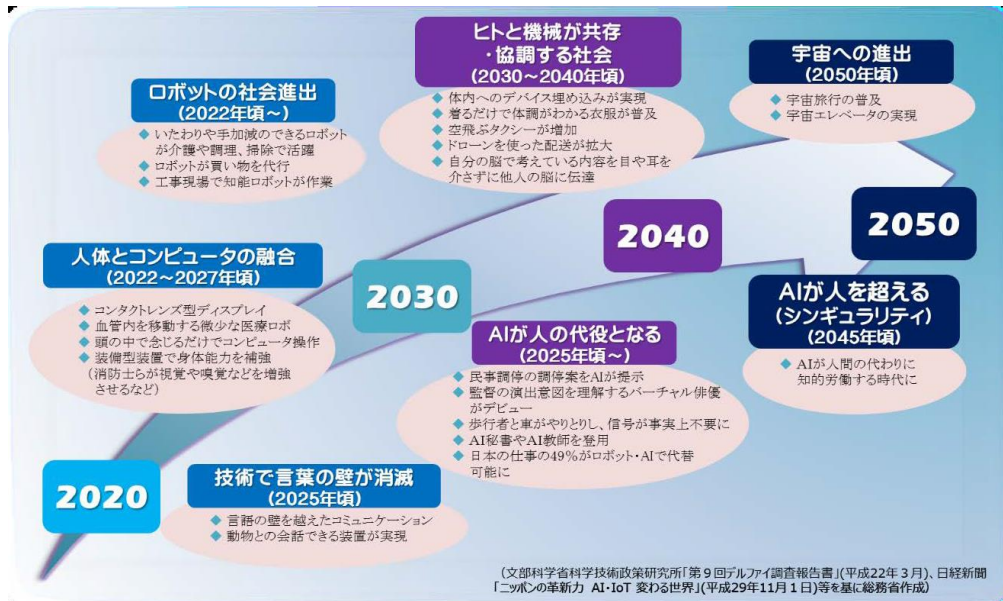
ロボットの社会進出
(2022年頃~)
◆ いたわりや手加減のできるロボットが介護や調理、掃除で活躍
◆ ロボットが買い物を代行
◆ 工事現場で知能ロボットが作業

ヒトと機械が共存・協調する社会
(2030~2040年頃)
◆ 体内へのデバイス埋め込みが実現
◆ 着るだけで体調がわかる衣服が普及
◆ 空飛ぶタクシーが増加
◆ ドローンを使った配送が拡大
◆ 自分の脳で考えている内容を目や耳を介さずに他人の脳に伝達

宇宙への進出
(2050年頃)
◆ 宇宙旅行の普及
◆ 宇宙エレベータの実現

人体とコンピュータの融合
(2022~2027年頃)
◆ コンタクトレンズ型ディスプレイ
◆ 血管内を移動する微少な医療ロボ
◆ 頭の中で念じるだけでコンピュータ操作
◆ 装備型装置で身体能力を補強
(消防士らが視覚や嗅覚などを増強させるなど)

2040

2050

2030

AIが人の代役となる
(2025年頃~)
◆ 民事調停の調停案をAIが提示
◆ 監督の演出意図を理解するバーチャル俳優がデビュー
◆ 歩行者と車がやりとりし、信号が事実上不要に
◆ AI秘書やAI教師を登用
◆ 日本の仕事の49%がロボット・AIで代替可能に

AIが人を超える
(シンギュラリティ)
(2045年頃)
◆ AIが人間の代わりに知的労働する時代に

2020

技術で言葉の壁が消滅
(2025年頃)
◆ 言語の壁を越えたコミュニケーション
◆ 動物との会話できる装置が実現

(文部科学省科学技術政策研究所「第9回デルファイ調査報告書」(平成22年3月)、日経新聞「ニッポンの革新力 AI・IoT 変わる世界」(平成29年11月1日)等を基に総務省作成)